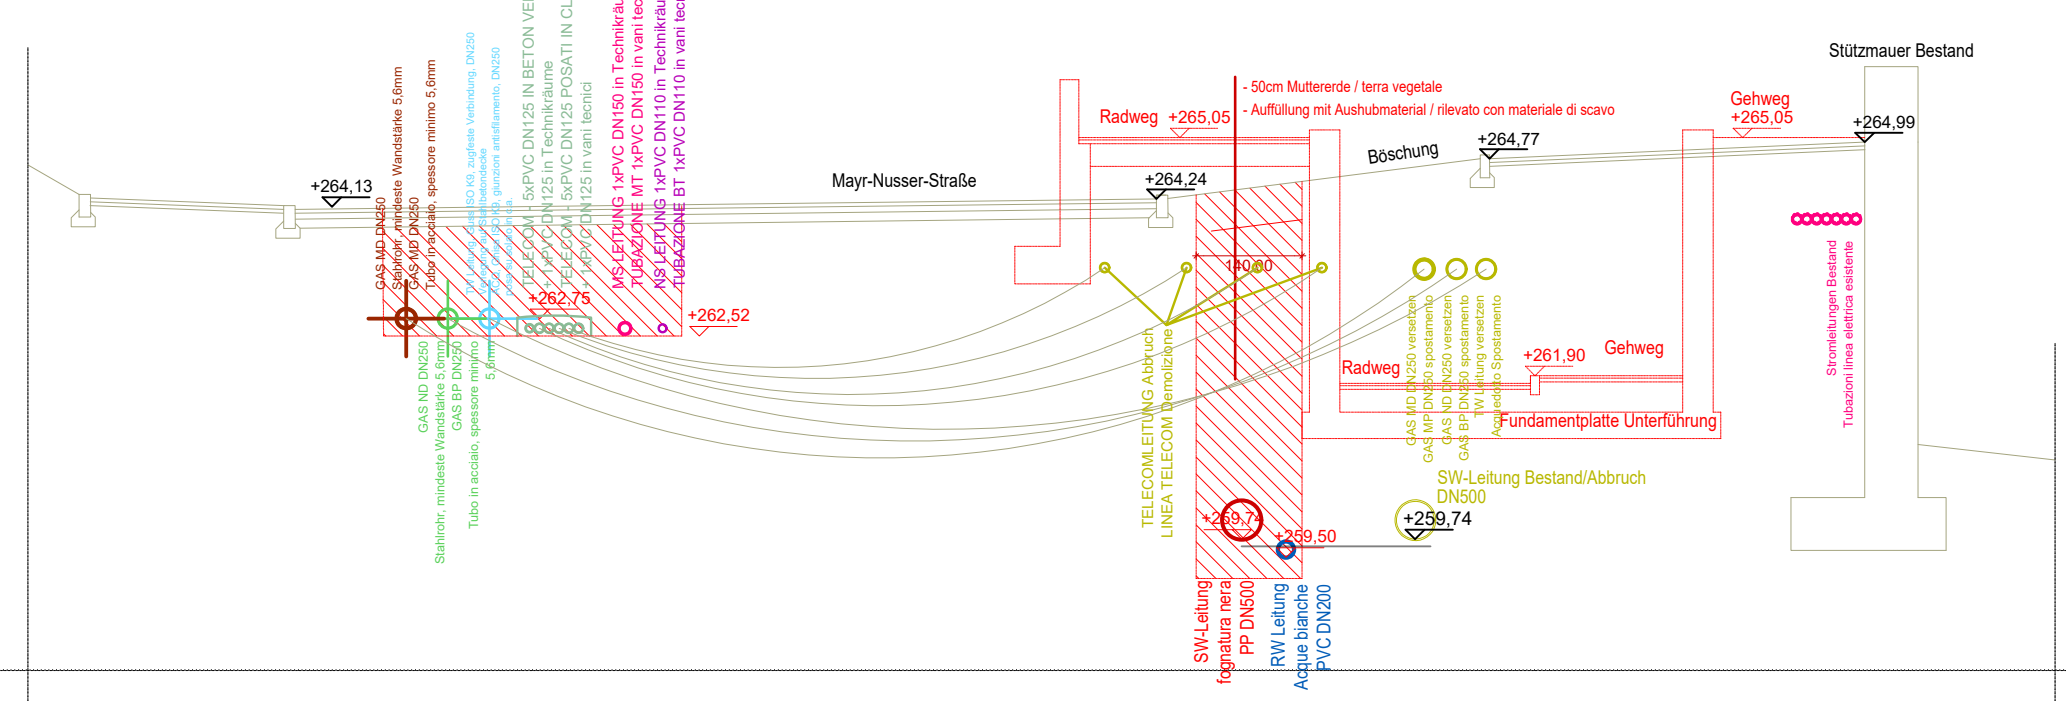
Stützmauer Bestand

- 50cm Muttererde / terra vegetale
- Auffüllung mit Aushubmaterial / rilevato con materiale di scavo

Radweg +265,05

Gehweg +265,05

+264,99

+264,77

Böschung

Mayr-Nusser-Straße

+264,24

+264,13

GAS MD DN250
Stahlrohr, mindeste Wandstärke 5,6mm
GAS MD DN250
Tubo in acciaio, spessore minimo 5,6mm

TW Leitung, Guss ISO K9, zugfeste Verbindung, DN250
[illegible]
ACQ, ghisa ISO K9, giunzioni antisfilamento, DN250
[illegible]

TELECOM - 5xPVC DN125 IN BETON VE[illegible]
+ 1xPVC DN125 in Technikräume
TELECOM - 5xPVC DN125 POSATI IN CL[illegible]
1xPVC DN125 in vani tecnici

MS-LEITUNG 1xPVC DN150 in Technikräu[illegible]
TUBAZIONE MT 1xPVC DN150 in vani tec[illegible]
NS LEITUNG 1xPVC DN110 in Technikräu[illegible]
TUBAZIONE BT 1xPVC DN110 in vani tec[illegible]

+262,75

+262,52

GAS ND DN250
Stahlrohr, mindeste Wandstärke 5,6mm
GAS BP DN250
Tubo in acciaio, spessore minimo 5,6mm

140,00

TELECOMLEITUNG Abbruch
LINEA TELECOM Demolizione

GAS MD DN250 versetzen
GAS MP DN250 spostamento
GAS ND DN250 versetzen
GAS BP DN250 spostamento
TW Leitung versetzen
Acquedotto Spostamento

Radweg

+261,90

Gehweg

Fundamentplatte Unterführung

Stromleitungen Bestand
Tubazioni linea elettrica esistente

SW-Leitung Bestand/Abbruch
DN500

+259,74

+259,74

+259,50

SW-Leitung
fognatura nera
PP DN500

RW Leitung
Acque bianche
PVC DN200